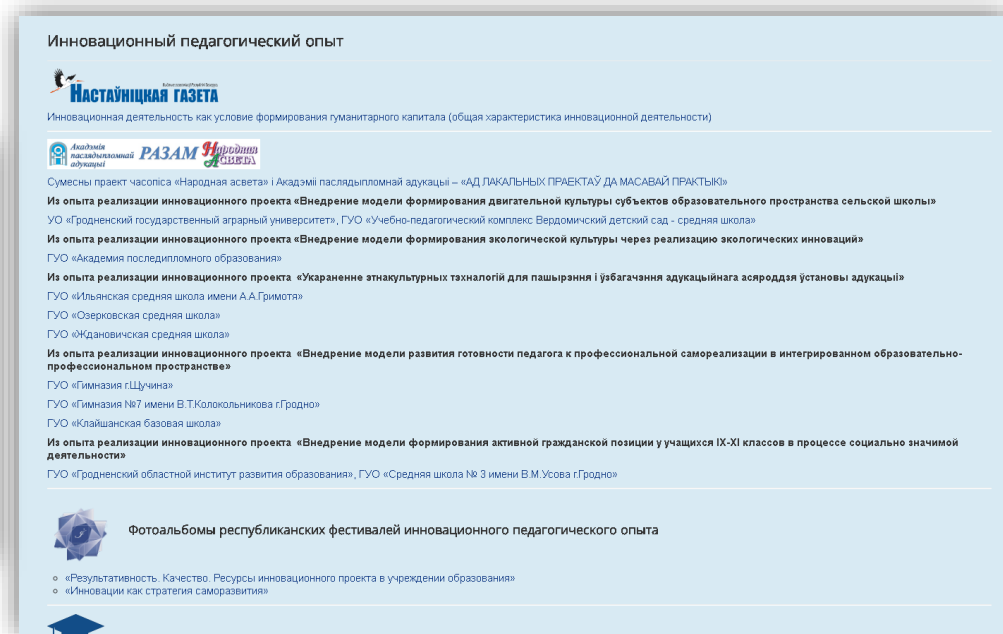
Инновационный педагогический опыт

НАСТАЎНІЦКАЯ ГАЗЕТА

Инновационная деятельность как условие формирования гуманитарного капитала (общая характеристика инновационной деятельности)

Акадэмія паслядыпломнай адукацыі РАЗАМ Народная асвета

Сумесны праект часопіса «Народная асвета» і Акадэміі паслядыпломнай адукацыі – «АД ЛАКАЛЬНЫХ ПРАЕКТАЎ ДА МАСАВАЙ ПРАКТЫКІ»

Из опыта реализации инновационного проекта «Внедрение модели формирования двигательной культуры субъектов образовательного пространства сельской школы»

УО «Гродненский государственный аграрный университет», ГУО «Учебно-педагогический комплекс Вердомичский детский сад - средняя школа»

Из опыта реализации инновационного проекта «Внедрение модели формирования экологической культуры через реализацию экологических инноваций»

ГУО «Академия последипломного образования»

Из опыта реализации инновационного проекта «Укараненне этнакультурных тэхналогій для пашырэння і ўзбагачэння адукацыйнага асяроддзя ўстановы адукацыі»

ГУО «Ильянская средняя школа имени А.А.Гримотя»

ГУО «Озерковская средняя школа»

ГУО «Ждановичская средняя школа»

Из опыта реализации инновационного проекта «Внедрение модели развития готовности педагога к профессиональной самореализации в интегрированном образовательно-профессиональном пространстве»

ГУО «Гимназия г.Щучина»

ГУО «Гимназия №7 имени В.Т.Колокольникова г.Гродно»

ГУО «Клайшанская базовая школа»

Из опыта реализации инновационного проекта «Внедрение модели формирования активной гражданской позиции у учащихся IX-XI классов в процессе социально значимой деятельности»

ГУО «Гродненский областной институт развития образования», ГУО «Средняя школа № 3 имени В.М.Усова г.Гродно»

Фотоальбомы республиканских фестивалей инновационного педагогического опыта

«Результативность. Качество. Ресурсы инновационного проекта в учреждении образования»
«Инновации как стратегия саморазвития»